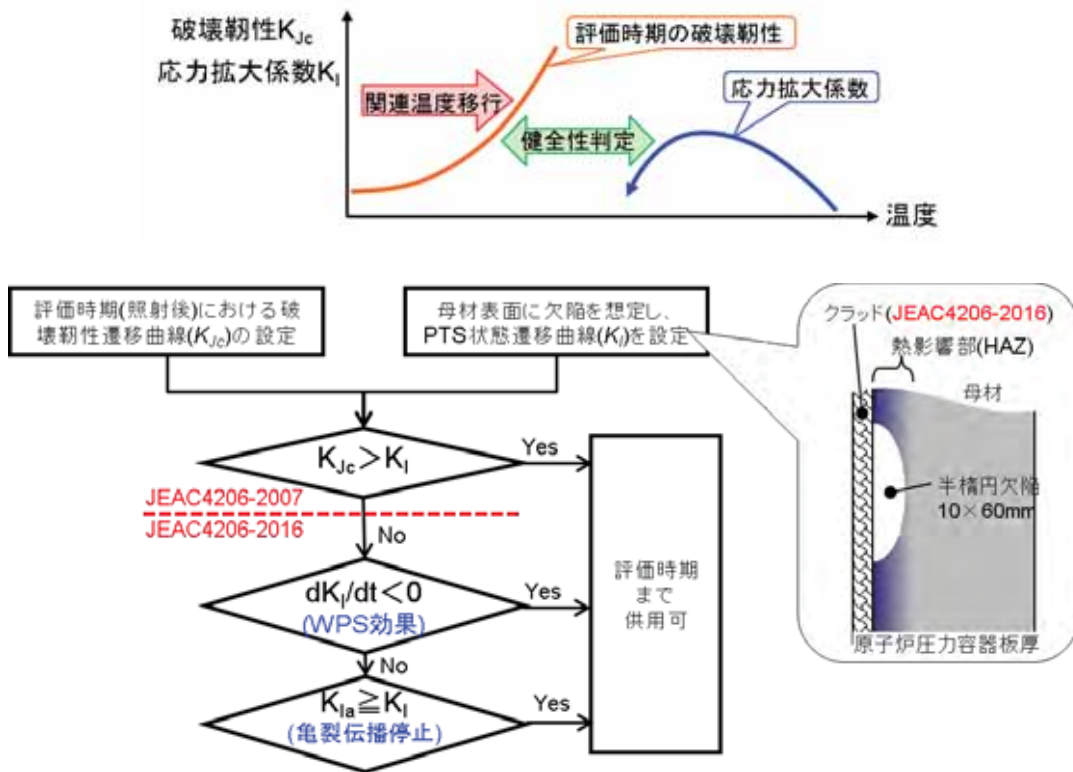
破壊靭性$K_{Jc}$
応力拡大係数$K_I$

評価時期の破壊靭性

関連温度移行

応力拡大係数

健全性判定

温度

評価時期(照射後)における破壊靭性遷移曲線($K_{Jc}$)の設定

母材表面に欠陥を想定し、PTS状態遷移曲線($K_I$)を設定

$K_{Jc} > K_I$

Yes

JEAC4206-2007

JEAC4206-2016

No

$dK_I/dt < 0$

(WPS効果)

Yes

No

$K_{Ia} \geqq K_I$

(亀裂伝播停止)

Yes

評価時期まで供用可

クラッド(JEAC4206-2016)

熱影響部(HAZ)

母材

半楕円欠陥
10×60mm

原子炉圧力容器板厚